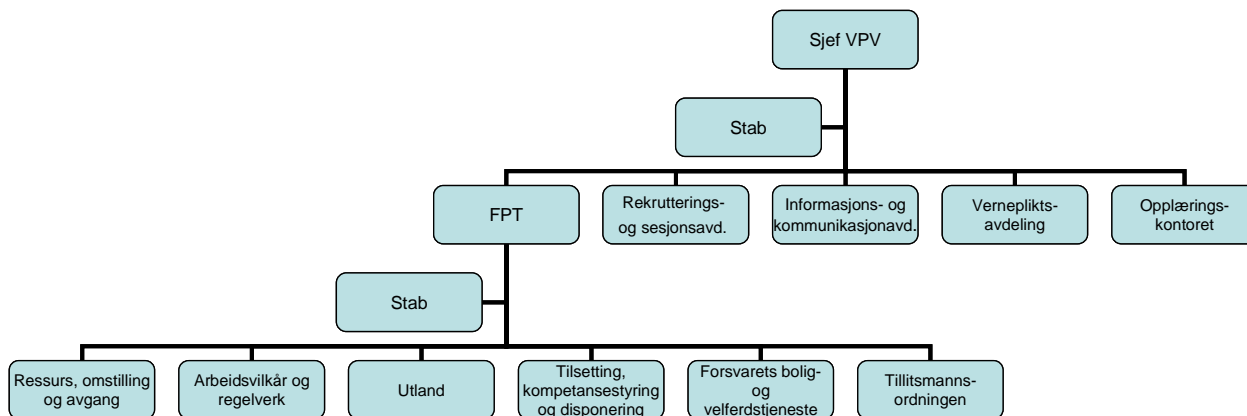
Sjef VPV

Stab

FPT

Rekrutterings- og sesjonsavd.

Informasjons- og kommunikasjonavd.

Verneplikts- avdeling

Opplærings- kontoret

Stab

Ressurs, omstilling og avgang

Arbeidsvilkår og regelverk

Utland

Tilsetting, kompetansestyring og disponering

Forsvarets bolig- og velferdstjeneste

Tillitsmanns- ordningen